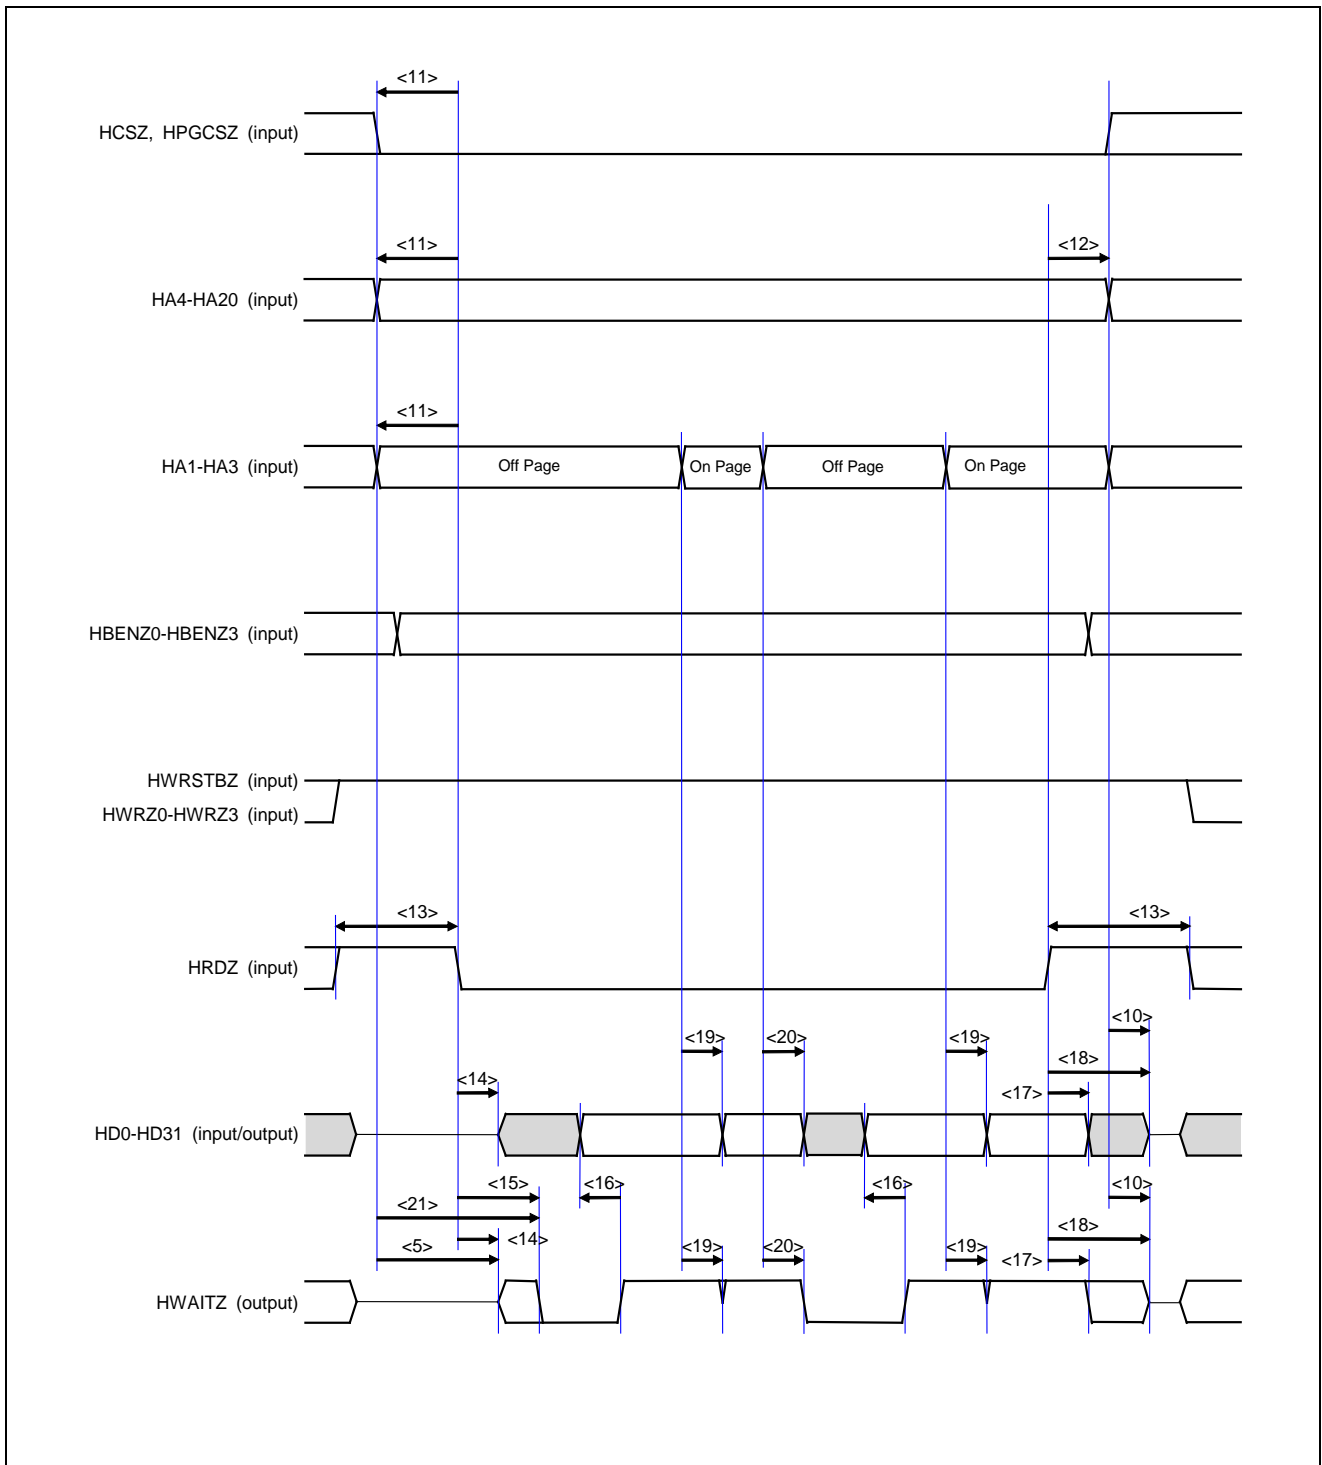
<11>

HCSZ, HPGCSZ (input)

<11>

<12>

HA4-HA20 (input)

<11>

HA1-HA3 (input)

Off Page

On Page

Off Page

On Page

HBENZ0-HBENZ3 (input)

HWRSTBZ (input)
HWRZ0-HWRZ3 (input)

<13>

<13>

HRDZ (input)

<10>

<19>

<20>

<19>

<18>

<14>

<17>

HD0-HD31 (input/output)

<15>

<16>

<16>

<10>

<21>

<18>

<14>

<5>

<19>

<20>

<19>

<17>

HWAITZ (output)